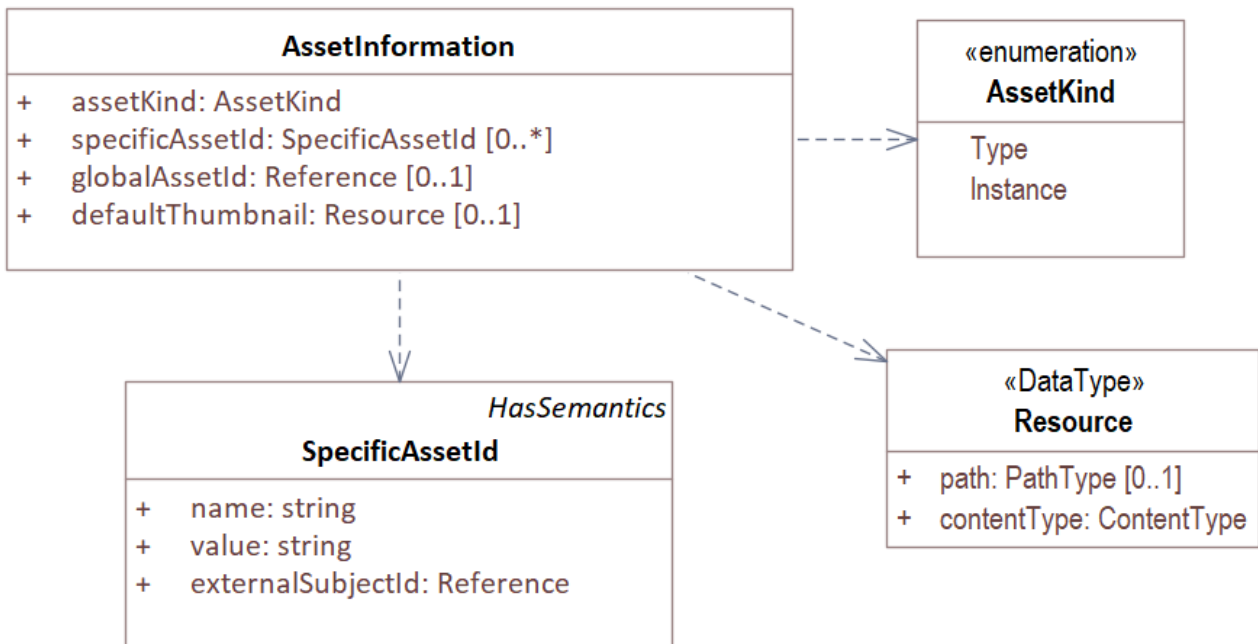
AssetInformation

+ assetKind: AssetKind
+ specificAssetId: SpecificAssetId [0..*]
+ globalAssetId: Reference [0..1]
+ defaultThumbnail: Resource [0..1]

«enumeration»
AssetKind

Type
Instance

HasSemantics
SpecificAssetId

+ name: string
+ value: string
+ externalSubjectId: Reference

«DataType»
Resource

+ path: PathType [0..1]
+ contentType: ContentType